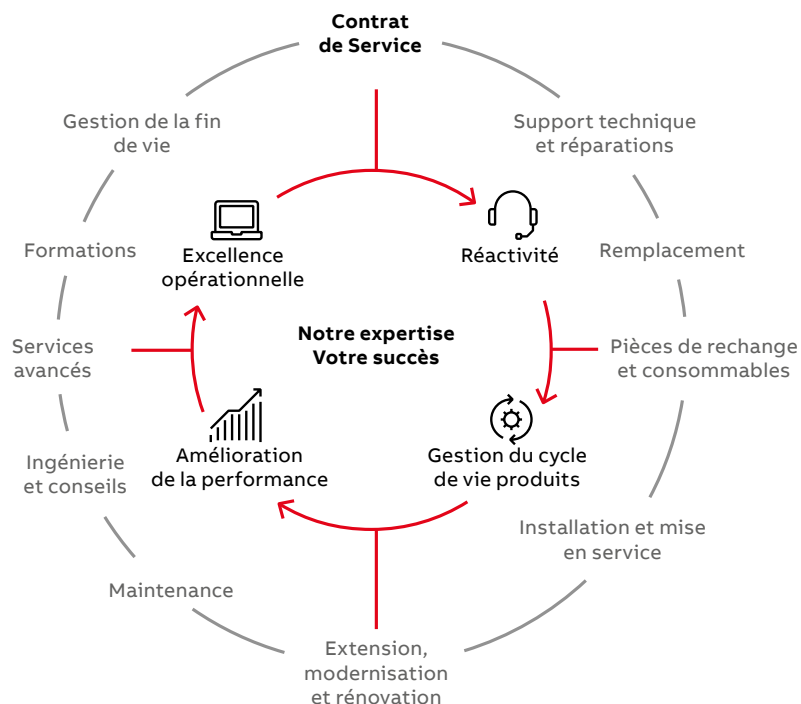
Contrat de Service

Support technique et réparations

Remplacement

Pièces de rechange et consommables

Installation et mise en service

Extension, modernisation et rénovation

Maintenance

Ingénierie et conseils

Services avancés

Formations

Gestion de la fin de vie

Excellence opérationnelle

Réactivité

Notre expertise Votre succès

Amélioration de la performance

Gestion du cycle de vie produits